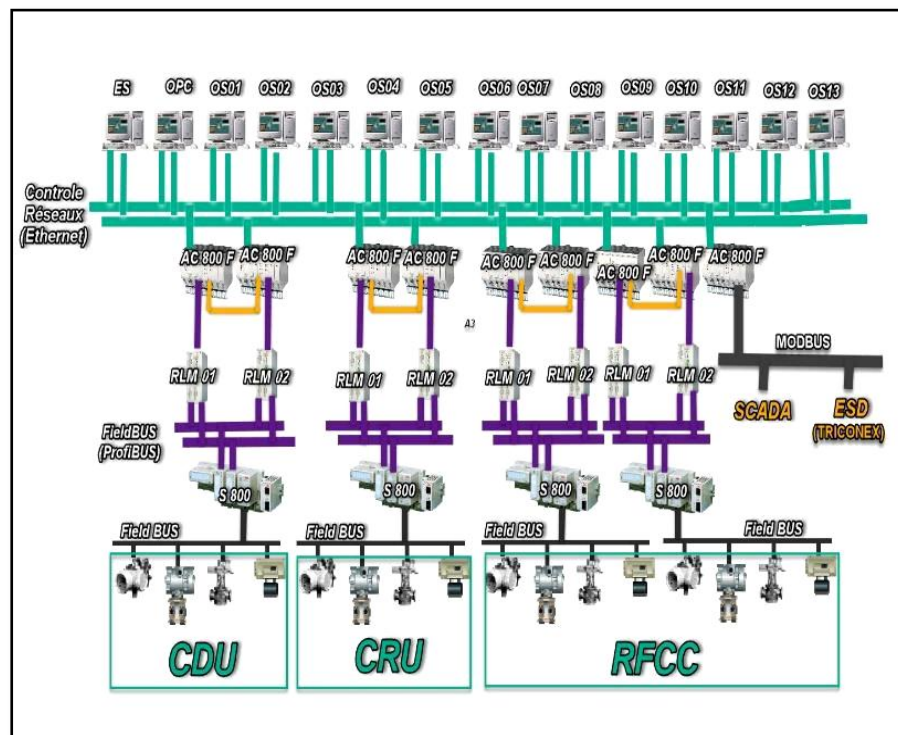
ES OPC OS01 OS02 OS03 OS04 OS05 OS06 OS07 OS08 OS09 OS10 OS11 OS12 OS13

Controle Réseaux (Ethernet)

AC 800 F AC 800 F AC 800 F AC 800 F AC 800 F AC 800 F AC 800 F AC 800 F AC 800 F

A3

MODBUS

RLM 01 RLM 02 RLM 01 RLM 02 RLM 01 RLM 02 RLM 01 RLM 02

SCADA ESD (TRICONEX)

FieldBUS (ProfiBUS)

S 800 S 800 S 800 S 800

Field BUS Field BUS Field BUS Field BUS

CDU CRU RFCC